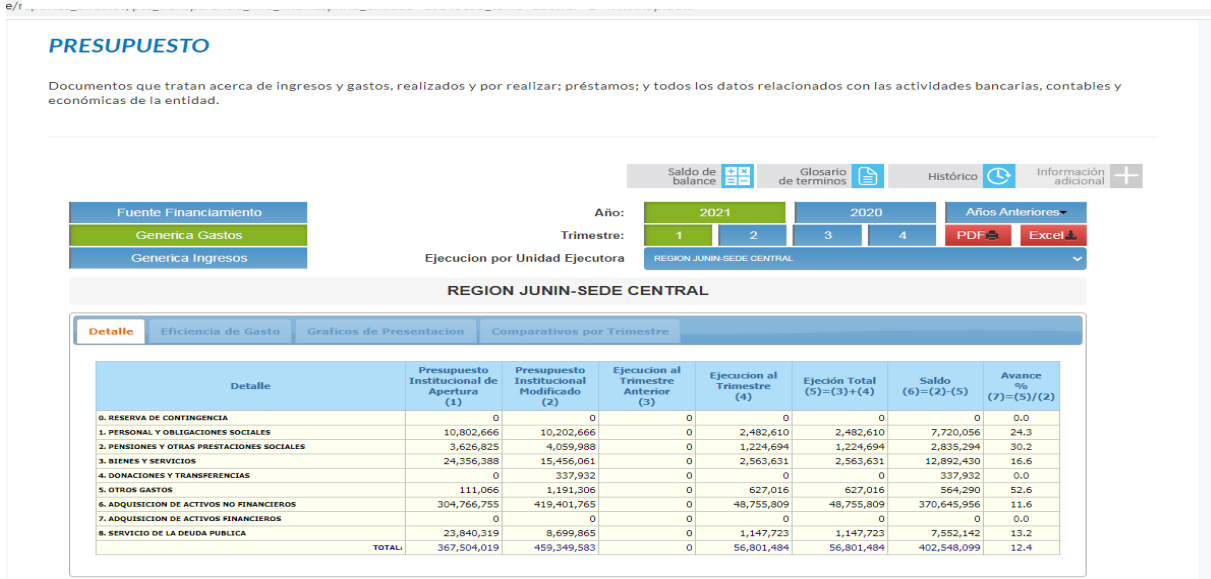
PRESUPUESTO

Documentos que tratan acerca de ingresos y gastos, realizados y por realizar; préstamos; y todos los datos relacionados con las actividades bancarias, contables y económicas de la entidad.

Saldo de balance | Glosario de terminos | Histórico | Información adicional

Fuente Financiamiento
Generica Gastos
Generica Ingresos

Año: 2021 | 2020 | Años Anteriores
Trimestre: 1 | 2 | 3 | 4 | PDF | Excel
Ejecucion por Unidad Ejecutora: REGION JUNIN-SEDE CENTRAL

REGION JUNIN-SEDE CENTRAL

Detalle | Eficiencia de Gasto | Graficos de Presentacion | Comparativos por Trimestre

| Detalle | Presupuesto Institucional de Apertura (1) | Presupuesto Institucional Modificado (2) | Ejecucion al Trimestre Anterior (3) | Ejecucion al Trimestre (4) | Ejeción Total (5)=(3)+(4) | Saldo (6)=(2)-(5) | Avance % (7)=(5)/(2) |
|---|---|---|---|---|---|---|---|
| 0. RESERVA DE CONTINGENCIA | 0 | 0 | 0 | 0 | 0 | 0 | 0.0 |
| 1. PERSONAL Y OBLIGACIONES SOCIALES | 10,802,666 | 10,202,666 | 0 | 2,482,610 | 2,482,610 | 7,720,056 | 24.3 |
| 2. PENSIONES Y OTRAS PRESTACIONES SOCIALES | 3,626,825 | 4,059,988 | 0 | 1,224,694 | 1,224,694 | 2,835,294 | 30.2 |
| 3. BIENES Y SERVICIOS | 24,356,388 | 15,456,061 | 0 | 2,563,631 | 2,563,631 | 12,892,430 | 16.6 |
| 4. DONACIONES Y TRANSFERENCIAS | 0 | 337,932 | 0 | 0 | 0 | 337,932 | 0.0 |
| 5. OTROS GASTOS | 111,066 | 1,191,306 | 0 | 627,016 | 627,016 | 564,290 | 52.6 |
| 6. ADQUISICION DE ACTIVOS NO FINANCIEROS | 304,766,755 | 419,401,765 | 0 | 48,755,809 | 48,755,809 | 370,645,956 | 11.6 |
| 7. ADQUISICION DE ACTIVOS FINANCIEROS | 0 | 0 | 0 | 0 | 0 | 0 | 0.0 |
| 8. SERVICIO DE LA DEUDA PUBLICA | 23,840,319 | 8,699,865 | 0 | 1,147,723 | 1,147,723 | 7,552,142 | 13.2 |
| TOTAL: | 367,504,019 | 459,349,583 | 0 | 56,801,484 | 56,801,484 | 402,548,099 | 12.4 |